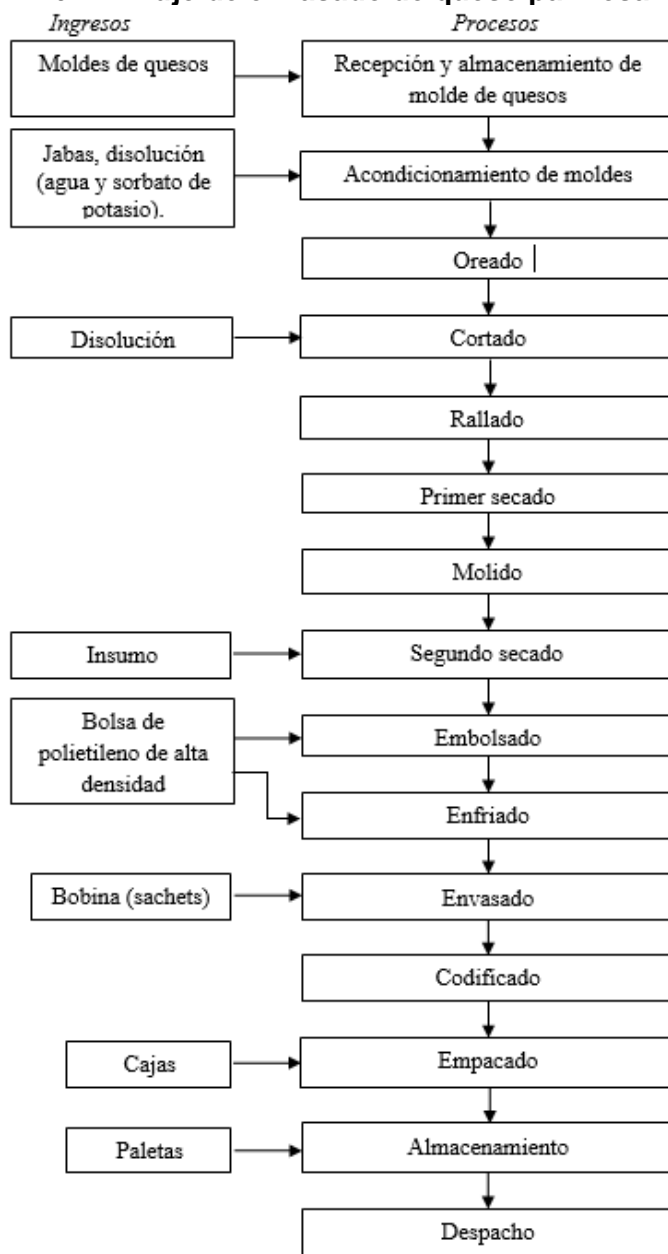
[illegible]
Ingresos
Procesos

Moldes de quesos
Recepción y almacenamiento de molde de quesos

Jabas, disolución (agua y sorbato de potasio).
Acondicionamiento de moldes

Oreado

Disolución
Cortado

Rallado

Primer secado

Molido

Insumo
Segundo secado

Bolsa de polietileno de alta densidad
Embolsado

Enfriado

Bobina (sachets)
Envasado

Codificado

Cajas
Empacado

Paletas
Almacenamiento

Despacho